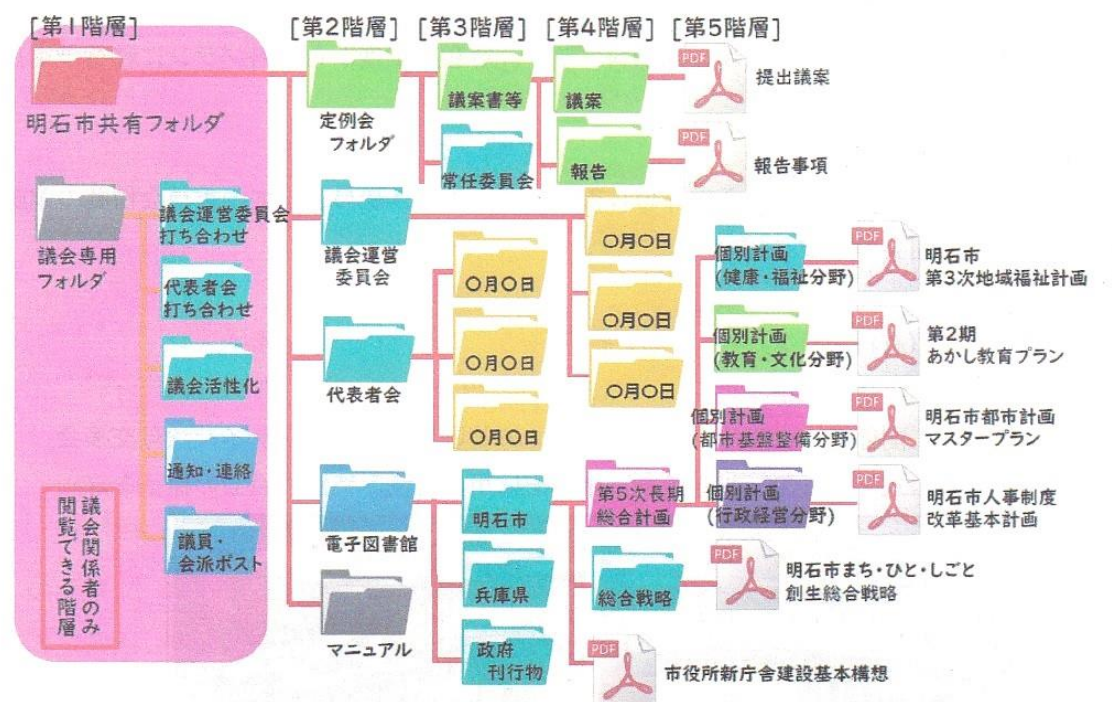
[第1階層]　[第2階層]　[第3階層]　[第4階層]　[第5階層]

明石市共有フォルダ

議会専用フォルダ

議会運営委員会打ち合わせ

代表者会打ち合わせ

議会活性化

通知・連絡

議員・会派ポスト

議会関係者のみ閲覧できる階層

定例会フォルダ

議案書等

常任委員会

議案

報告

PDF 提出議案

PDF 報告事項

議会運営委員会

○月○日

○月○日

○月○日

代表者会

○月○日

○月○日

○月○日

○月○日

個別計画（健康・福祉分野）

PDF 明石市第3次地域福祉計画

個別計画（教育・文化分野）

PDF 第2期あかし教育プラン

個別計画（都市基盤整備分野）

PDF 明石市都市計画マスタープラン

個別計画（行政経営分野）

PDF 明石市人事制度改革基本計画

電子図書館

明石市

第5次長期総合計画

兵庫県

総合戦略

PDF 明石市まち・ひと・しごと創生総合戦略

マニュアル

政府刊行物

PDF 市役所新庁舎建設基本構想